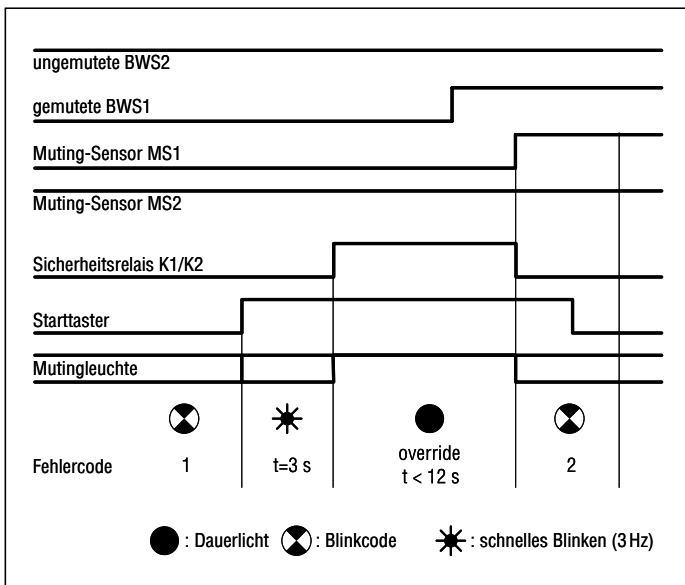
ungemutete BWS2

gemutete BWS1

Muting-Sensor MS1

Muting-Sensor MS2

Sicherheitsrelais K1/K2

Starttaster

Mutingleuchte

Fehlercode 1 t=3 s override t < 12 s 2

: Dauerlicht : Blinkcode : schnelles Blinken (3 Hz)